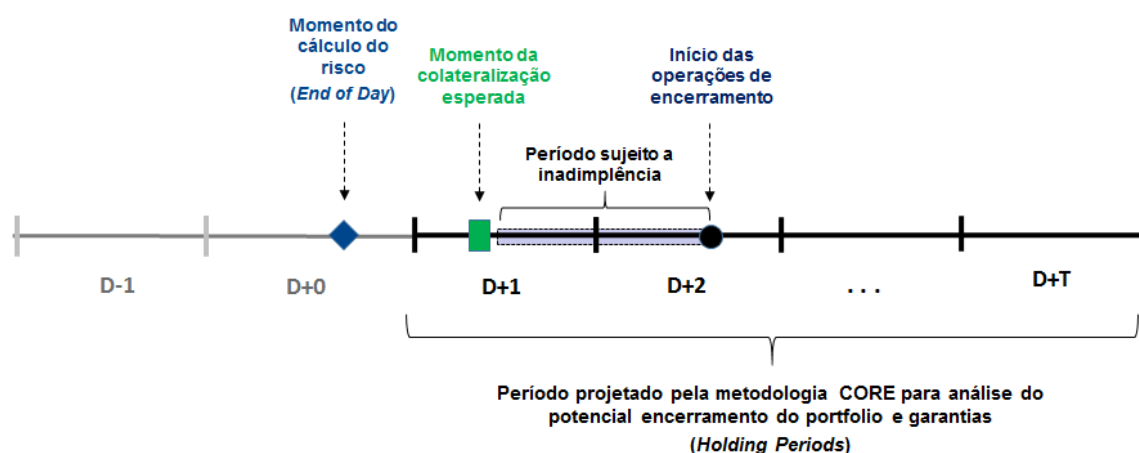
Momento do cálculo do risco
(End of Day)

Momento da colateralização esperada

Início das operações de encerramento

Período sujeito a inadimplência

D-1

D+0

D+1

D+2

. . .

D+T

Período projetado pela metodologia CORE para análise do potencial encerramento do portfolio e garantias
(Holding Periods)